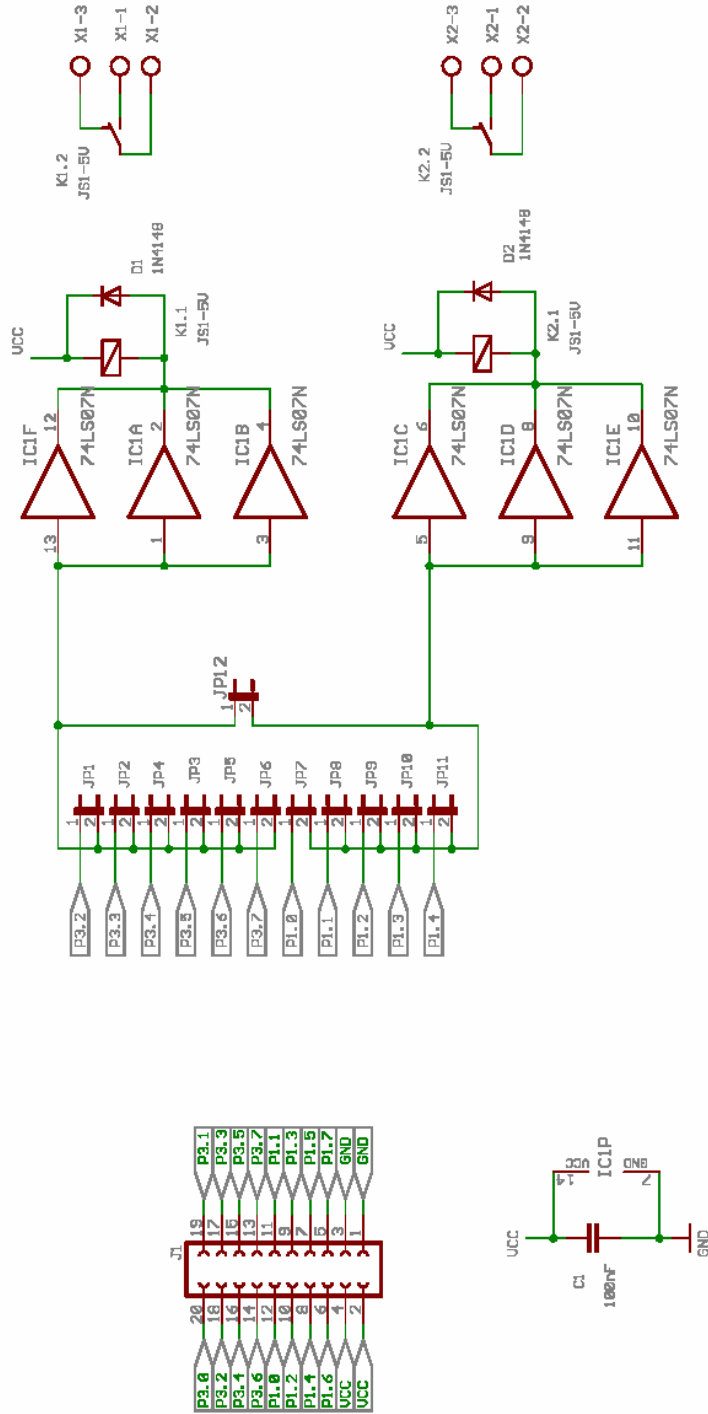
X1-3 X1-1 X1-2
K1.2
JS1-5V
X2-3 X2-1 X2-2
K2.2
JS1-5V
D1
1N4148
D2
1N4148
VCC
K1.1
JS1-5V
VCC
K2.1
JS1-5V
IC1F 12 74LS07N 13
IC1A 2 74LS07N 1
IC1B 4 74LS07N 3
IC1C 6 74LS07N 5
IC1D 8 74LS07N 9
IC1E 10 74LS07N 11
JP12
1 2
JP1 JP2 JP4 JP3 JP5 JP6 JP7 JP8 JP9 JP10 JP11
1 2 1 2 1 2 1 2 1 2 1 2 1 2 1 2 1 2 1 2 1 2
P3.2 P3.3 P3.4 P3.5 P3.6 P3.7 P1.0 P1.1 P1.2 P1.3 P1.4
J1
P3.1 P3.3 P3.5 P3.7 P1.1 P1.3 P1.5 P1.7 GND GND
19 17 15 13 11 9 7 5 3 1
20 18 16 14 12 10 8 6 4 2
P3.0 P3.2 P3.4 P3.6 P1.0 P1.2 P1.4 P1.6 VCC VCC
VCC
C1
100nF
VCC 14
GND 7
IC1P
GND